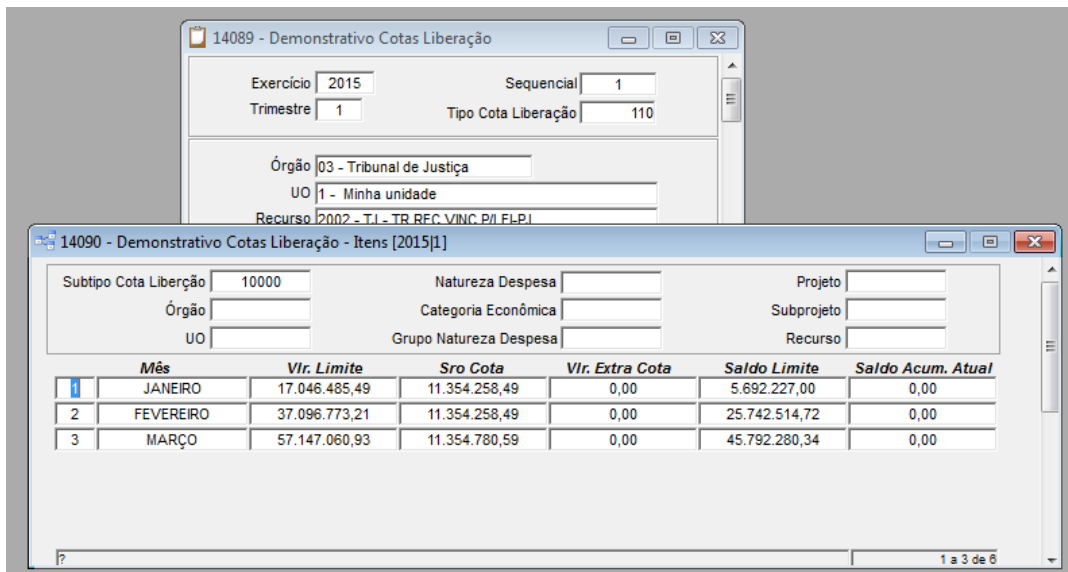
14089 - Demonstrativo Cotas Liberação

Exercício 2015
Sequencial 1
Trimestre 1
Tipo Cota Liberação 110

Órgão 03 - Tribunal de Justiça
UO 1 - Minha unidade
Recurso 2002 - TJ - TR REC VINC P/LEI-PJ

14090 - Demonstrativo Cotas Liberação - Itens [2015|1]

Subtipo Cota Liberção 10000
Natureza Despesa
Projeto
Órgão
Categoria Econômica
Subprojeto
UO
Grupo Natureza Despesa
Recurso

| | Mês | Vlr. Limite | Sro Cota | Vlr. Extra Cota | Saldo Limite | Saldo Acum. Atual |
|---|---|---|---|---|---|---|
| 1 | JANEIRO | 17.046.485,49 | 11.354.258,49 | 0,00 | 5.692.227,00 | 0,00 |
| 2 | FEVEREIRO | 37.096.773,21 | 11.354.258,49 | 0,00 | 25.742.514,72 | 0,00 |
| 3 | MARÇO | 57.147.060,93 | 11.354.780,59 | 0,00 | 45.792.280,34 | 0,00 |

?
1 a 3 de 6